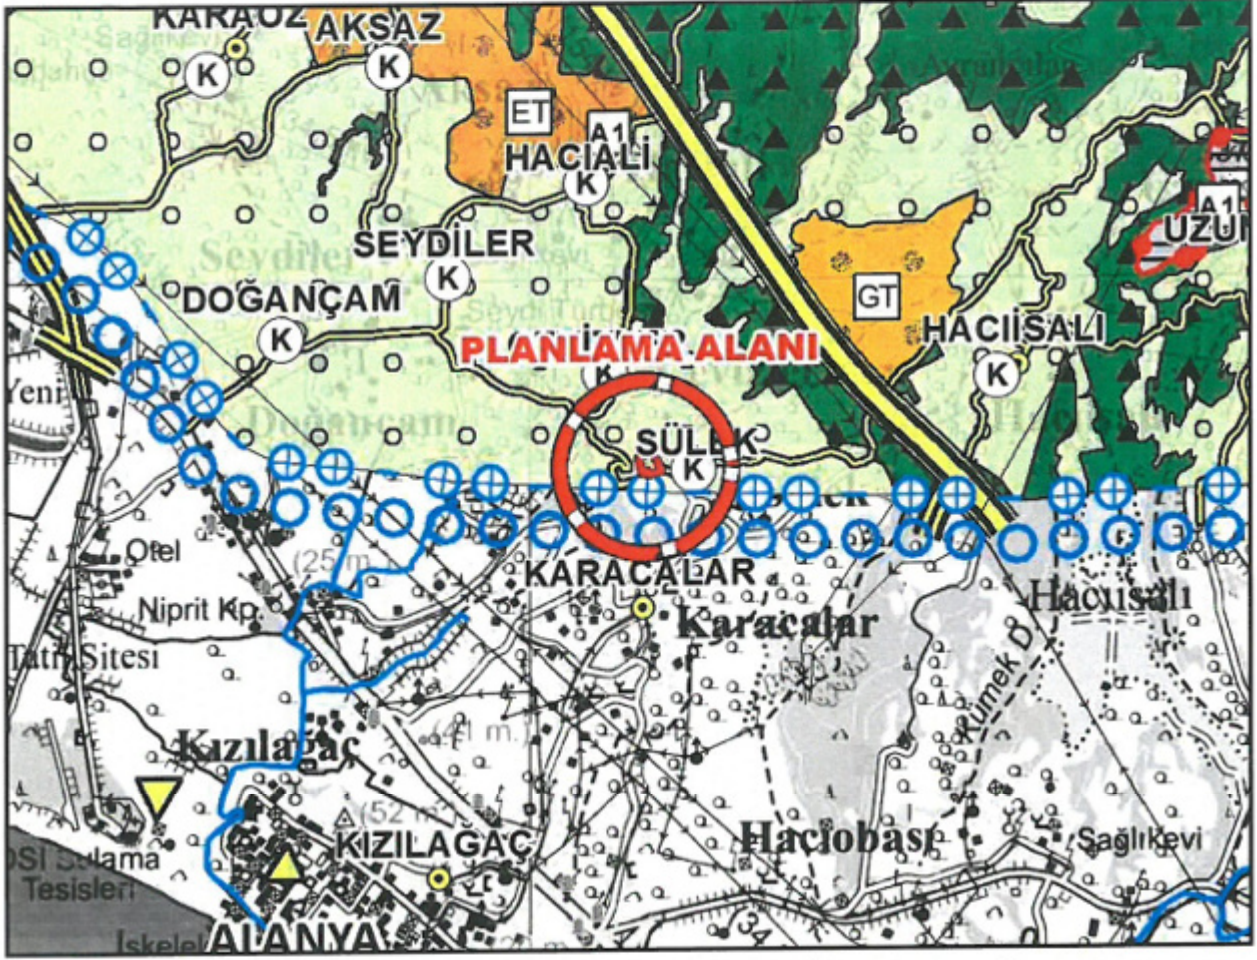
KARAÖZ
AKSAZ
K
K
ET
A1
HACIALİ
K
SEYDİLER
K
DOĞANÇAM
K
PLANLAMA ALANI
GT
HACIİSALI
K
A1
UZUN
Yeni
SÜLEK
K
Otel
(25 m.)
KARACALAR
Karacalar
Hacıisalı
Niprit Kp.
Tatil Sitesi
Kızılağaç
(41 m.)
Kumek D.
(52 m.)
KIZILAĞAÇ
Hacıobası
Sağlıkevi
DSİ Sulama Tesisleri
İskele
ALANYA